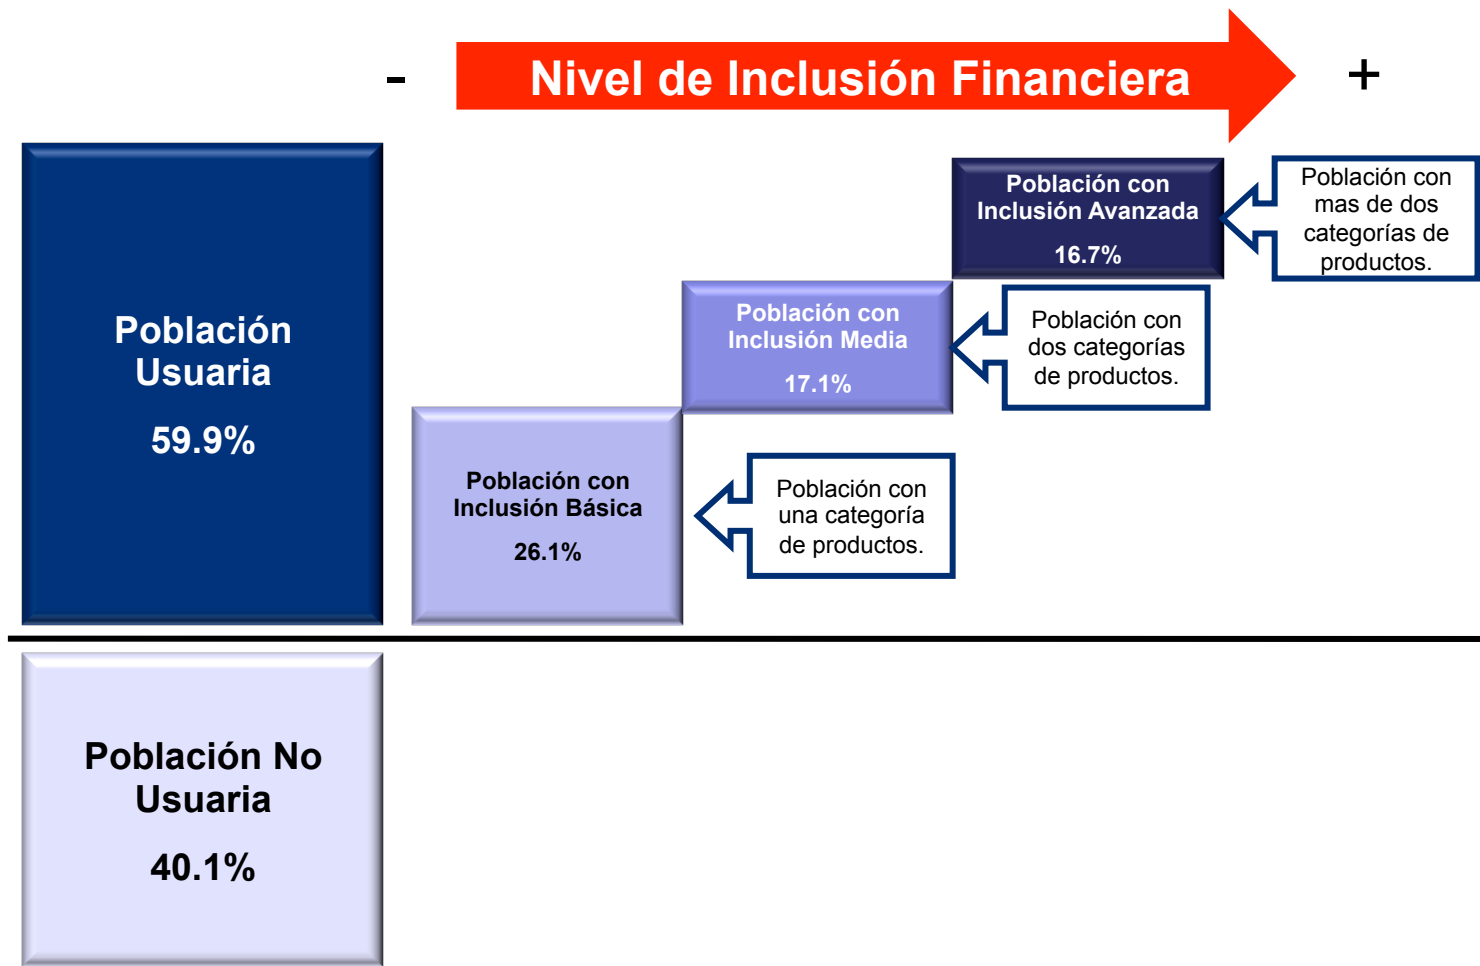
-

Nivel de Inclusión Financiera

+

Población Usuaria

59.9%

Población con Inclusión Avanzada

16.7%

Población con mas de dos categorías de productos.

Población con Inclusión Media

17.1%

Población con dos categorías de productos.

Población con Inclusión Básica

26.1%

Población con una categoría de productos.

Población No Usuaria

40.1%